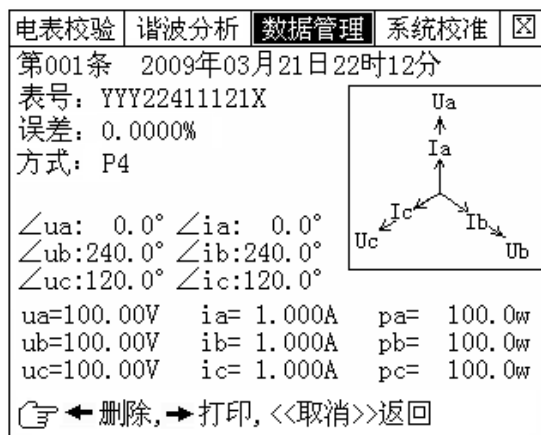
电表校验 | 谐波分析 | 数据管理 | 系统校准 | ☒

第001条 2009年03月21日22时12分

表号：YYY22411121X

误差：0.0000%

方式：P4

Ua
Ia
Ic
Ib
Uc
Ub

∠ua: 0.0° ∠ia: 0.0°
∠ub:240.0° ∠ib:240.0°
∠uc:120.0° ∠ic:120.0°

ua=100.00V ia= 1.000A pa= 100.0w
ub=100.00V ib= 1.000A pb= 100.0w
uc=100.00V ic= 1.000A pc= 100.0w

← 删除，→ 打印，<<取消>>返回